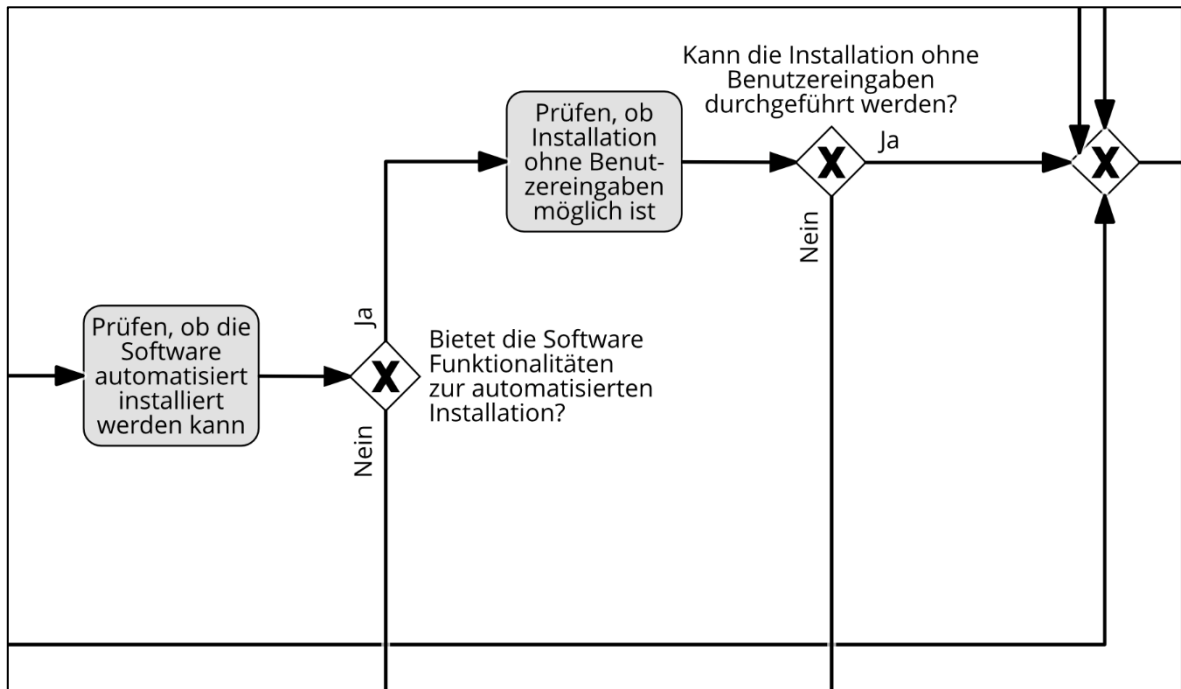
Prüfen, ob die Software automatisiert installiert werden kann

X

Ja

Nein

Bietet die Software Funktionalitäten zur automatisierten Installation?

Prüfen, ob Installation ohne Benutzereingaben möglich ist

Kann die Installation ohne Benutzereingaben durchgeführt werden?

X

Ja

Nein

X